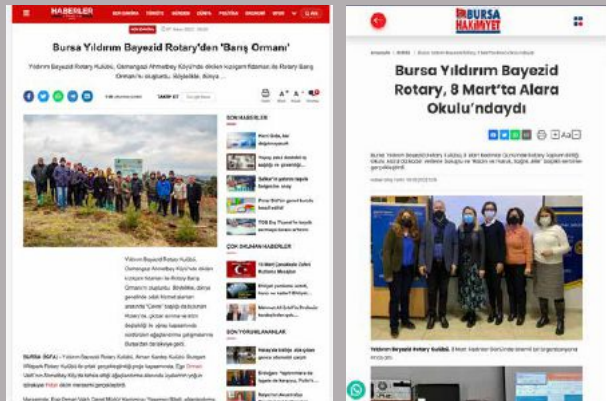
HABERLER

Bursa Yıldırım Bayezid Rotary'den 'Barış Ormanı'

Yıldırım Bayezid Rotary Kulübü, Osmangazi Ahmetbey Köyü'nde ekilen koruyam fidanları ile Rotary Barış Ormanı'nı oluşturdu.

TAKİP ET

SON HABERLER

ÇOK OKUNAN HABERLER

SON YORUMLANANLAR

BURSA HAKİMİYET

Bursa Yıldırım Bayezid Rotary, 8 Mart'ta Alara Okulu'ndaydı

Yıldırım Bayezid Rotary Kulübü, 8 Mart Kadınlar Günü'nde özel bir organizasyonla